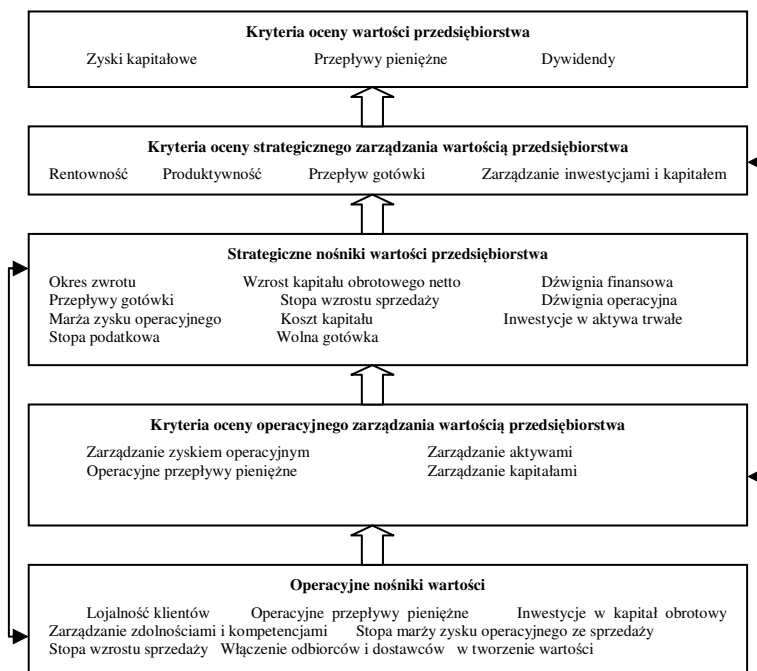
Kryteria oceny wartości przedsiębiorstwa

Zyski kapitałowe Przepływy pieniężne Dywidendy

Kryteria oceny strategicznego zarządzania wartością przedsiębiorstwa

Rentowność Produktywność Przepływ gotówki Zarządzanie inwestycjami i kapitałem

Strategiczne nośniki wartości przedsiębiorstwa

Okres zwrotu Wzrost kapitału obrotowego netto Dźwignia finansowa
Przepływy gotówki Stopa wzrostu sprzedaży Dźwignia operacyjna
Marża zysku operacyjnego Koszt kapitału Inwestycje w aktywa trwałe
Stopa podatkowa Wolna gotówka

Kryteria oceny operacyjnego zarządzania wartością przedsiębiorstwa

Zarządzanie zyskiem operacyjnym Zarządzanie aktywami
Operacyjne przepływy pieniężne Zarządzanie kapitałami

Operacyjne nośniki wartości

Lojalność klientów Operacyjne przepływy pieniężne Inwestycje w kapitał obrotowy
Zarządzanie zdolnościami i kompetencjami Stopa marży zysku operacyjnego ze sprzedaży
Stopa wzrostu sprzedaży Włączenie odbiorców i dostawców w tworzenie wartości